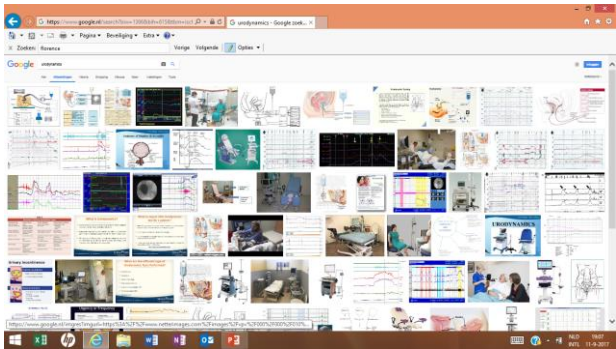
https://www.google.nl/search?biw=1366&bih=613&tbm=isch

urodynamics - Google zoek... ×

Pagina ▾ Beveiliging ▾ Extra ▾

× Zoeken: florence

Vorige Volgende

Opties ▾

Google

urodynamics

URODYNAMICS

https://www.google.nl/imgres?imgurl=http%3A%2F%2Fwww.nettalimages.com%2Fimages%2F...

NLD INTL

19:07

11-9-2017